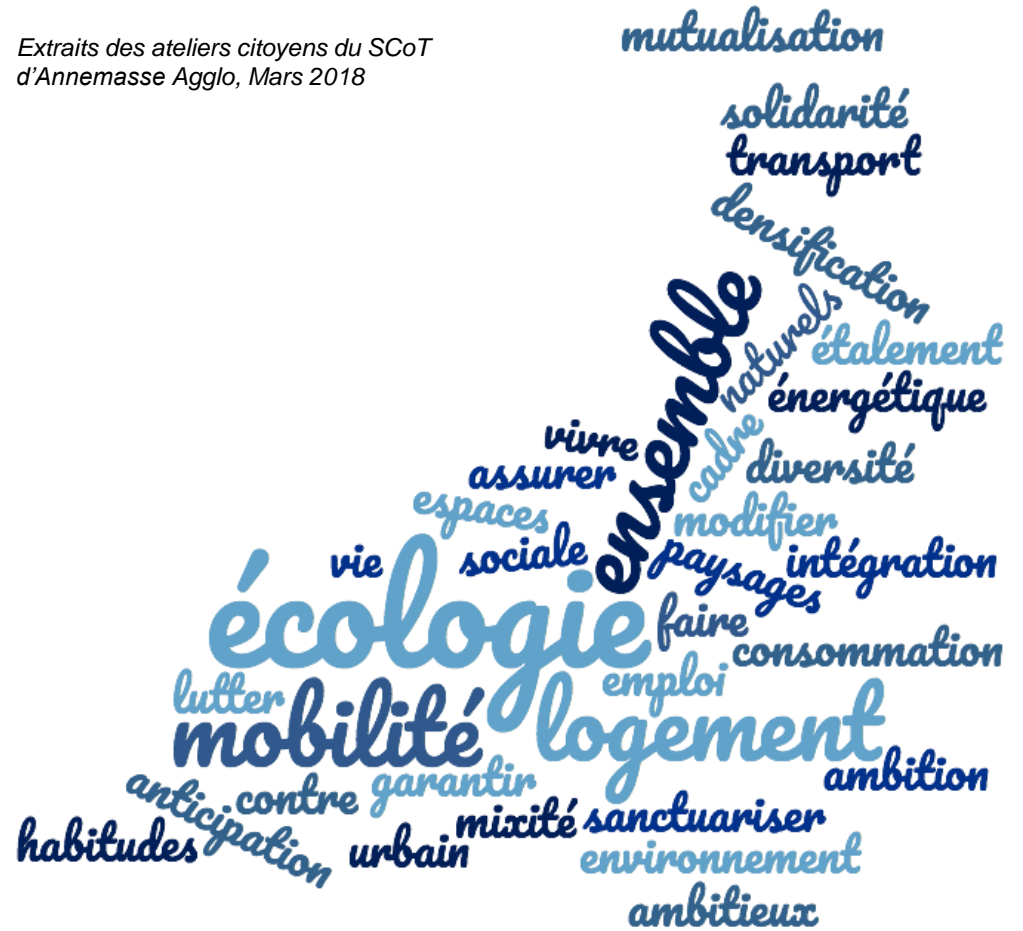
Extraits des ateliers citoyens du SCoT d'Annemasse Agglo, Mars 2018

mutualisation
solidarité
transport
densification
ensemble
naturels
étalement
énergétique
vivre
cadre
assurer
diversité
espaces
modifier
vie
sociale
paysages
intégration
écologie
faire
consommation
lutter
emploi
mobilité
logement
anticipation
garantir
ambition
contre
habitudes
mixité
sanctuariser
urbain
environnement
ambitieux